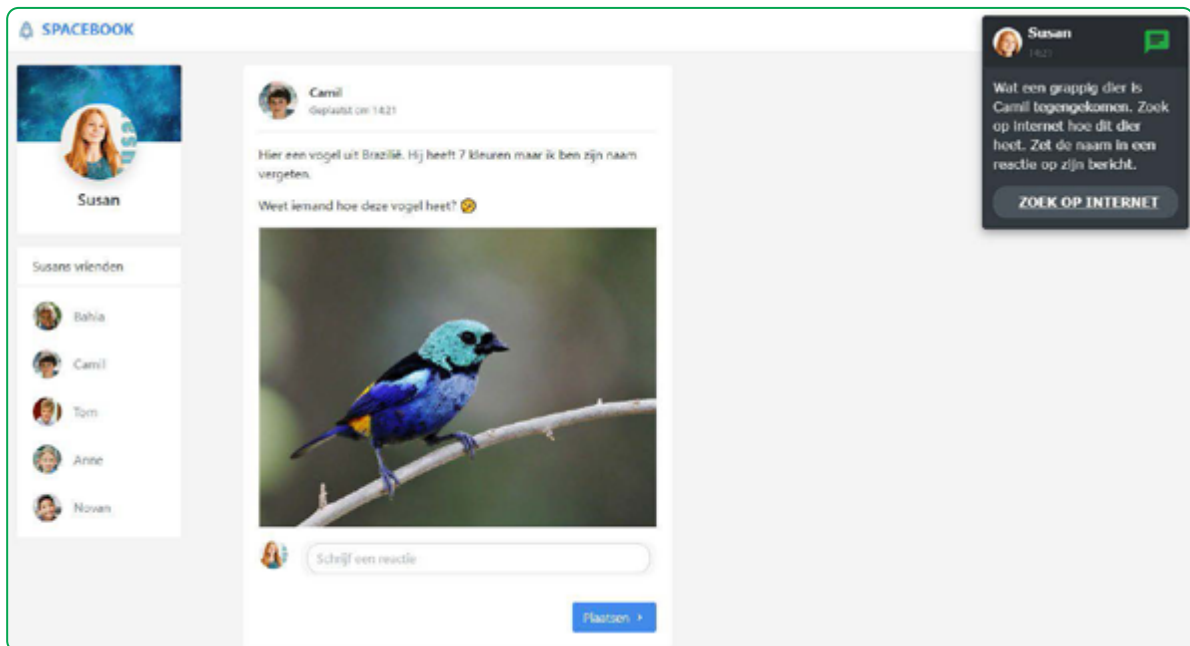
SPACEBOOK

Susan

Susans vrienden

Bahia

Camil

Tom

Anne

Novan

Camil
Geplaatst om 14:21

Hier een vogel uit Brazilië. Hij heeft 7 kleuren maar ik ben zijn naam vergeten.

Weet iemand hoe deze vogel heet? 🤔

Schrijf een reactie

Plaatsen ›

Susan
14:21

Wat een grappig dier is Camil tegengekomen. Zoek op internet hoe dit dier heet. Zet de naam in een reactie op zijn bericht.

ZOEK OP INTERNET